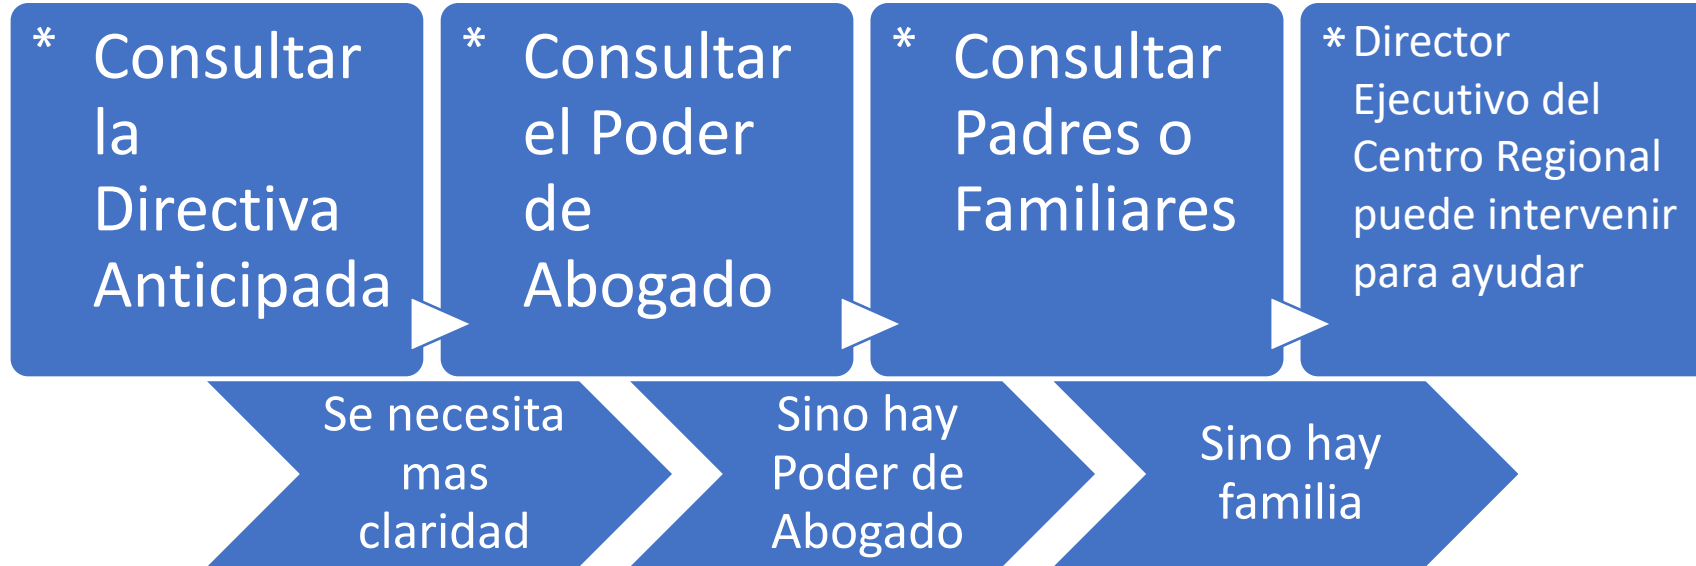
* Consultar la Directiva Anticipada

* Consultar el Poder de Abogado

* Consultar Padres o Familiares

* Director Ejecutivo del Centro Regional puede intervenir para ayudar

Se necesita mas claridad

Sino hay Poder de Abogado

Sino hay familia